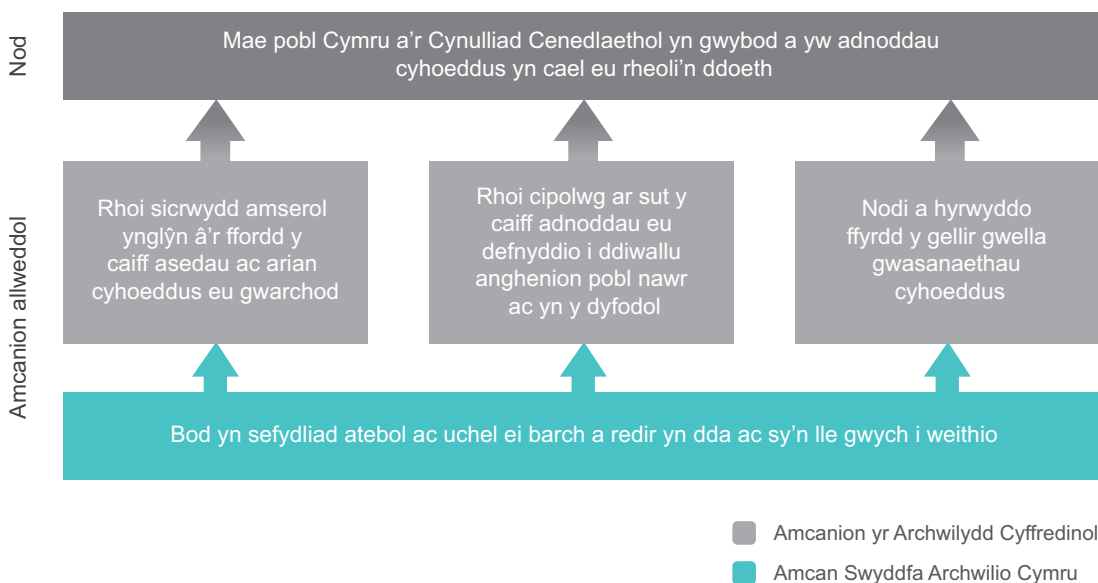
Nod

Mae pobl Cymru a'r Cynulliad Cenedlaethol yn gwybod a yw adnoddau cyhoeddus yn cael eu rheoli'n ddoeth

Amcanion allweddol

Rhoi sicrwydd amserol ynglŷn â'r ffordd y caiff asedau ac arian cyhoeddus eu gwarchod

Rhoi cipolwg ar sut y caiff adnoddau eu defnyddio i ddiwallu anghenion pobl nawr ac yn y dyfodol

Nodi a hyrwyddo ffyrdd y gellir gwella gwasanaethau cyhoeddus

Bod yn sefydliad atebol ac uchel ei barch a redir yn dda ac sy'n lle gwych i weithio

Amcanion yr Archwilydd Cyffredinol

Amcan Swyddfa Archwilio Cymru